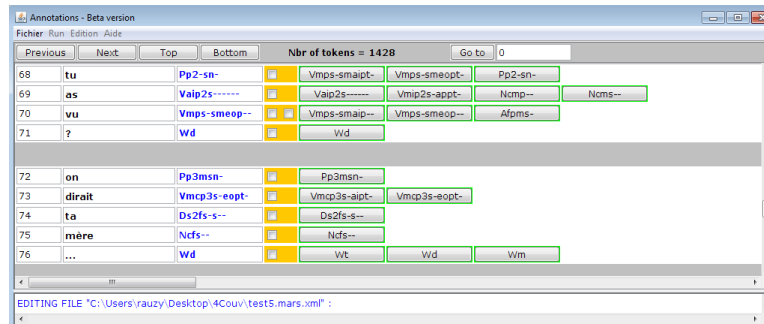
Annotations - Beta version

Fichier Run Edition Aide

Previous Next Top Bottom Nbr of tokens = 1428 Go to 0

| | | | | | | | |
|---|---|---|---|---|---|---|---|
| 68 | tu | Pp2-sn- | Vmps-smaipt- | Vmps-smeopt- | Pp2-sn- | | |
| 69 | as | Vaip2s------ | Vaip2s------ | Vmip2s-appt- | Ncmp-- | Ncms-- | |
| 70 | vu | Vmps-smeop-- | Vmps-smaip-- | Vmps-smeop-- | Afpms- | | |
| 71 | ? | Wd | Wd | | | | |
| 72 | on | Pp3msn- | Pp3msn- | | | | |
| 73 | dirait | Vmcp3s-eopt- | Vmcp3s-aipt- | Vmcp3s-eopt- | | | |
| 74 | ta | Ds2fs-s-- | Ds2fs-s-- | | | | |
| 75 | mère | Ncfs-- | Ncfs-- | | | | |
| 76 | ... | Wd | Wt | Wd | Wm | | |

EDITING FILE "C:\Users\rauzy\Desktop\4Couv\test5.mars.xml" :